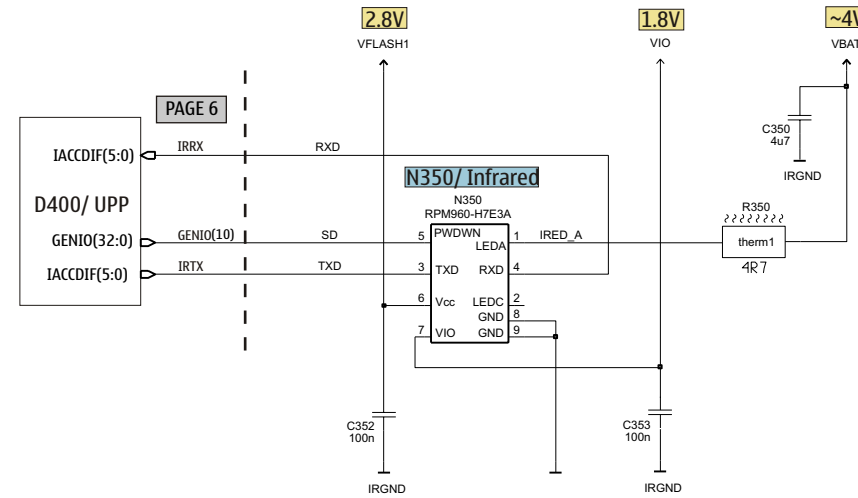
2.8V
VFLASH1

1.8V
VIO

~4V
VBAT

PAGE 6

C350
4u7

IRGND

IACCDIF(5:0)
IRRX
RXD

N350/ Infrared

D400/ UPP

N350
RPM960-H7E3A

R350

GENIO(32:0)
GENIO(10)
SD
5 PWDWN
LEDA 1
IRED_A
therm1
4R7

IACCDIF(5:0)
IRTX
TXD
3 TXD
RXD 4

6 Vcc
LEDC 2
GND 8
7 VIO
GND 9

C352
100n

C353
100n

IRGND

IRGND